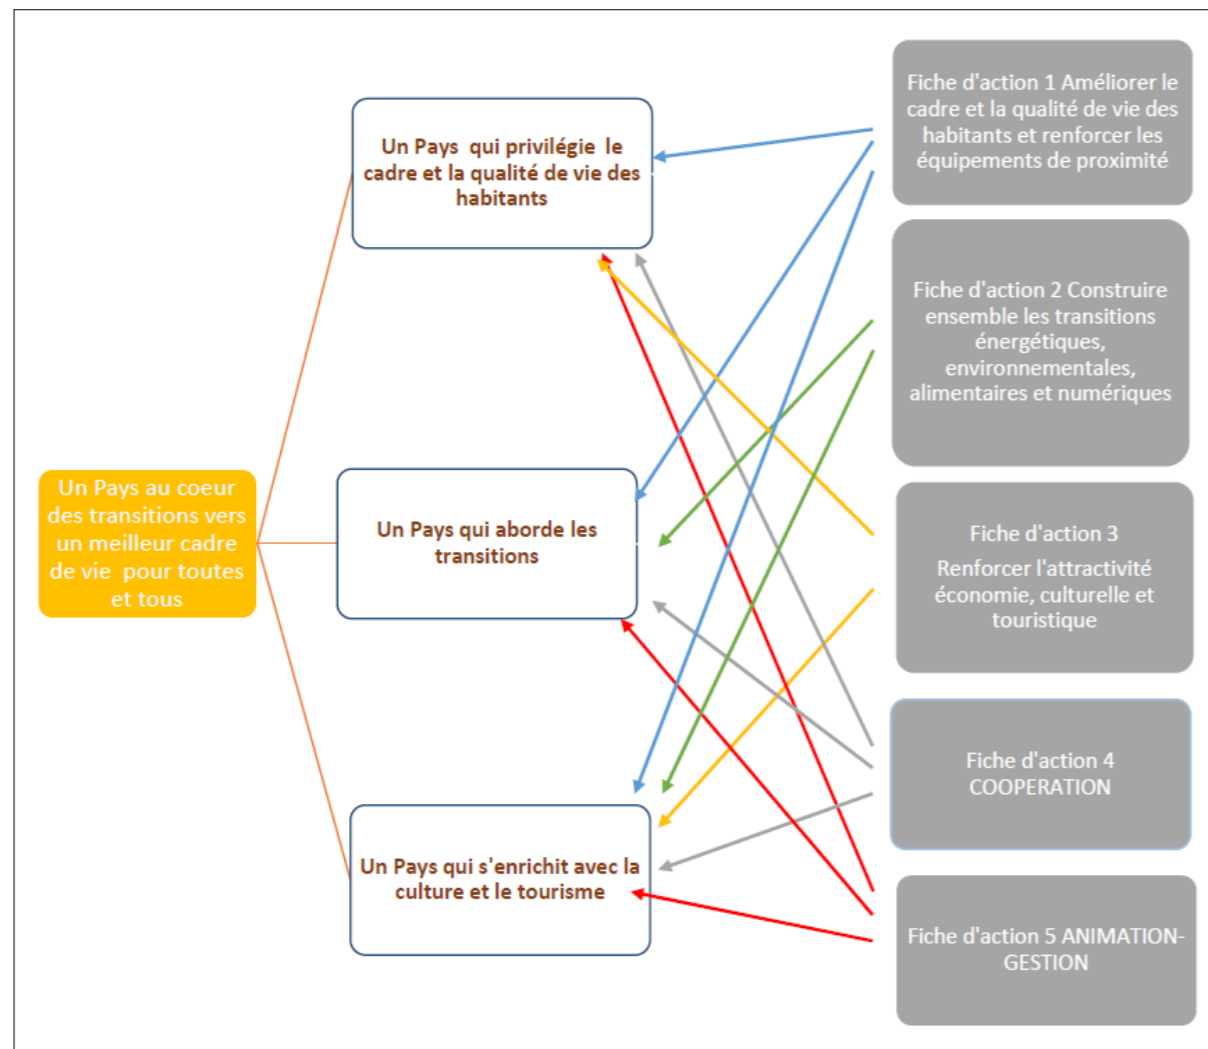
Un Pays au coeur des transitions vers un meilleur cadre de vie pour toutes et tous

Un Pays qui privilégie le cadre et la qualité de vie des habitants

Un Pays qui aborde les transitions

Un Pays qui s'enrichit avec la culture et le tourisme

Fiche d'action 1 Améliorer le cadre et la qualité de vie des habitants et renforcer les équipements de proximité

Fiche d'action 2 Construire ensemble les transitions énergétiques, environnementales, alimentaires et numériques

Fiche d'action 3

Renforcer l'attractivité économie, culturelle et touristique

Fiche d'action 4 COOPERATION

Fiche d'action 5 ANIMATION-GESTION